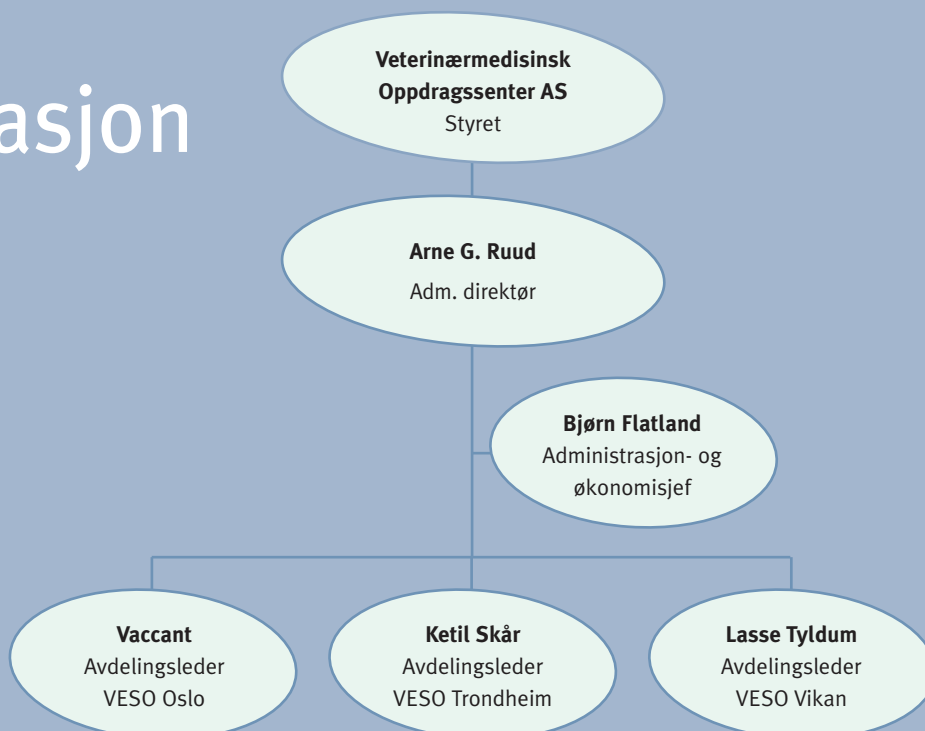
asjon

**Veterinærmedisinsk Oppdragssenter AS**
Styret

**Arne G. Ruud**
Adm. direktør

**Bjørn Flatland**
Administrasjon- og økonomisjef

**Vaccant**
Avdelingsleder
VESO Oslo

**Ketil Skår**
Avdelingsleder
VESO Trondheim

**Lasse Tyldum**
Avdelingsleder
VESO Vikan